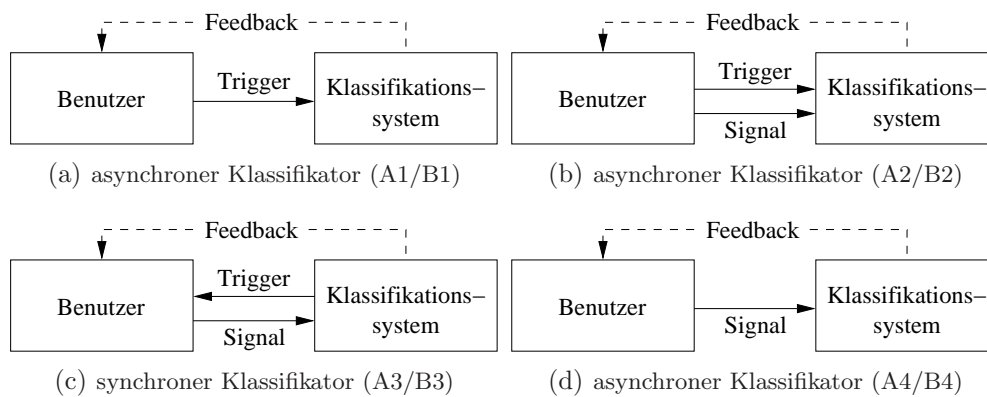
Feedback

Benutzer

Trigger

Klassifikations–
system

(a) asynchroner Klassifikator (A1/B1)

Feedback

Benutzer

Trigger

Signal

Klassifikations–
system

(b) asynchroner Klassifikator (A2/B2)

Feedback

Benutzer

Trigger

Signal

Klassifikations–
system

(c) synchroner Klassifikator (A3/B3)

Feedback

Benutzer

Signal

Klassifikations–
system

(d) asynchroner Klassifikator (A4/B4)